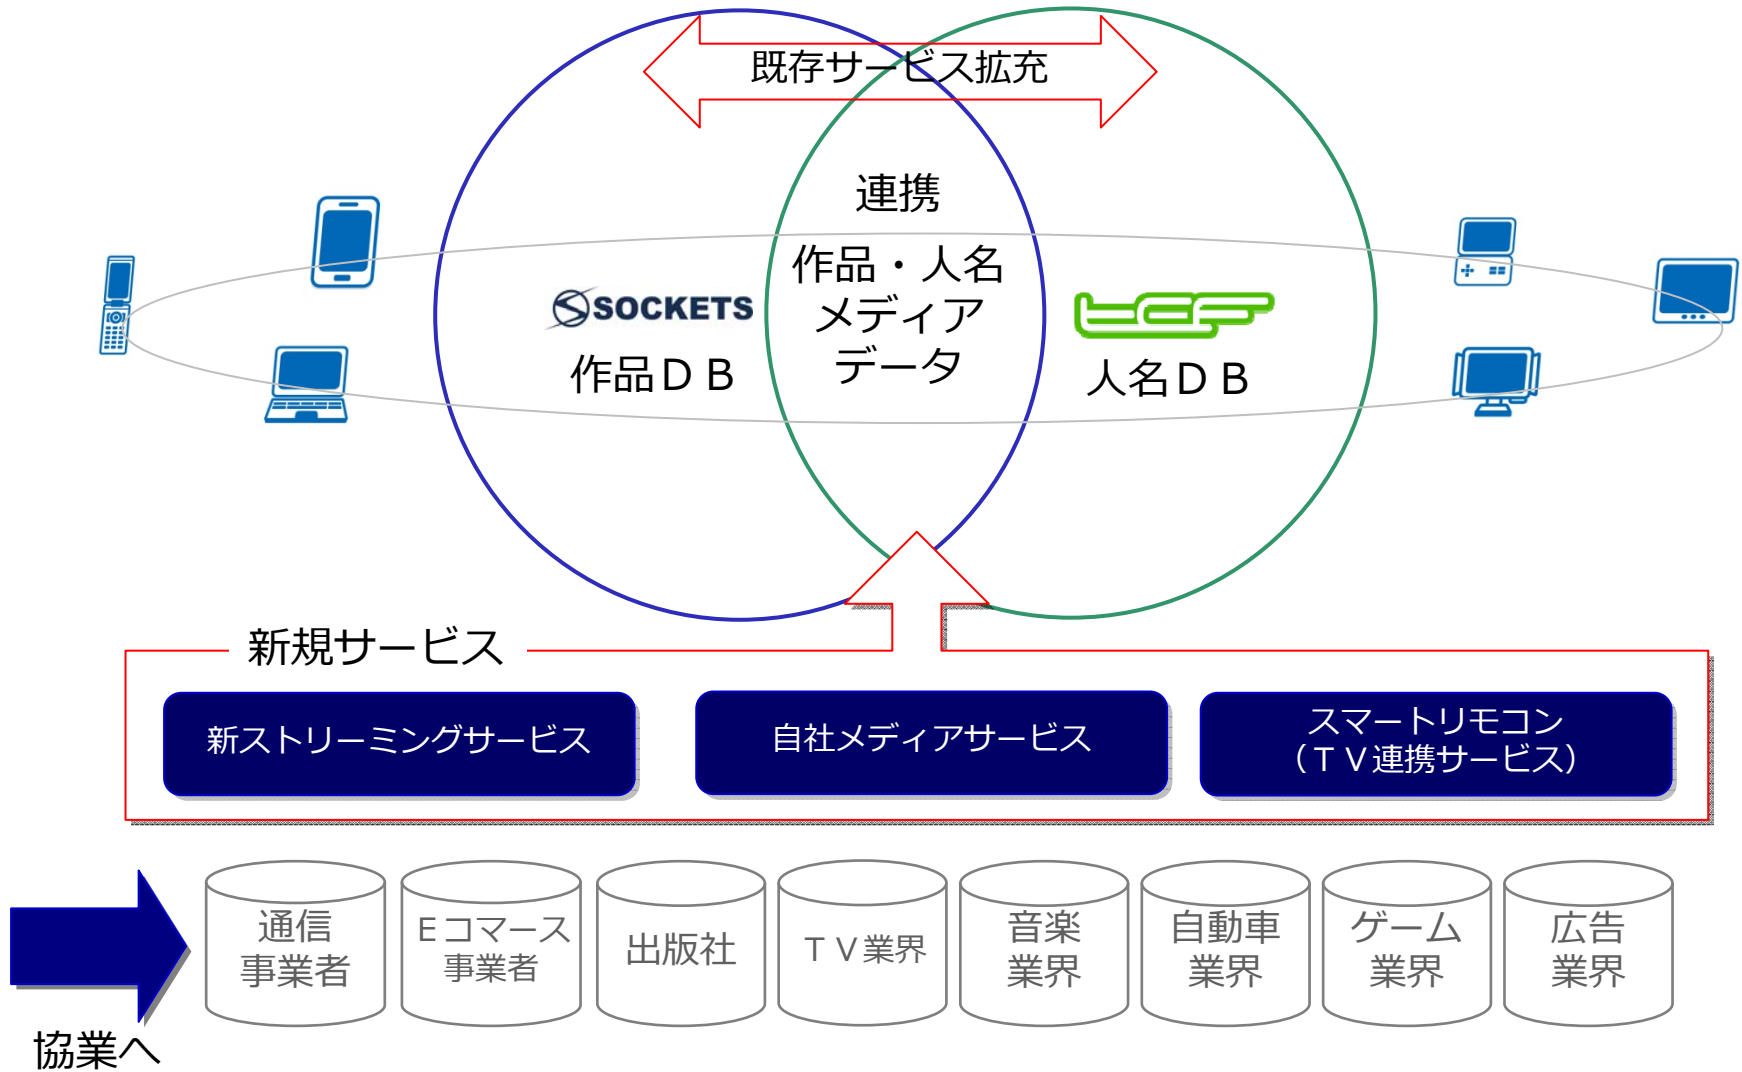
既存サービス拡充

連携

作品・人名
メディア
データ

SOCKETS
作品ＤＢ

人名ＤＢ

新規サービス

新ストリーミングサービス

自社メディアサービス

スマートリモコン
（ＴＶ連携サービス）

通信
事業者

Ｅコマース
事業者

出版社

ＴＶ業界

音楽
業界

自動車
業界

ゲーム
業界

広告
業界

協業へ